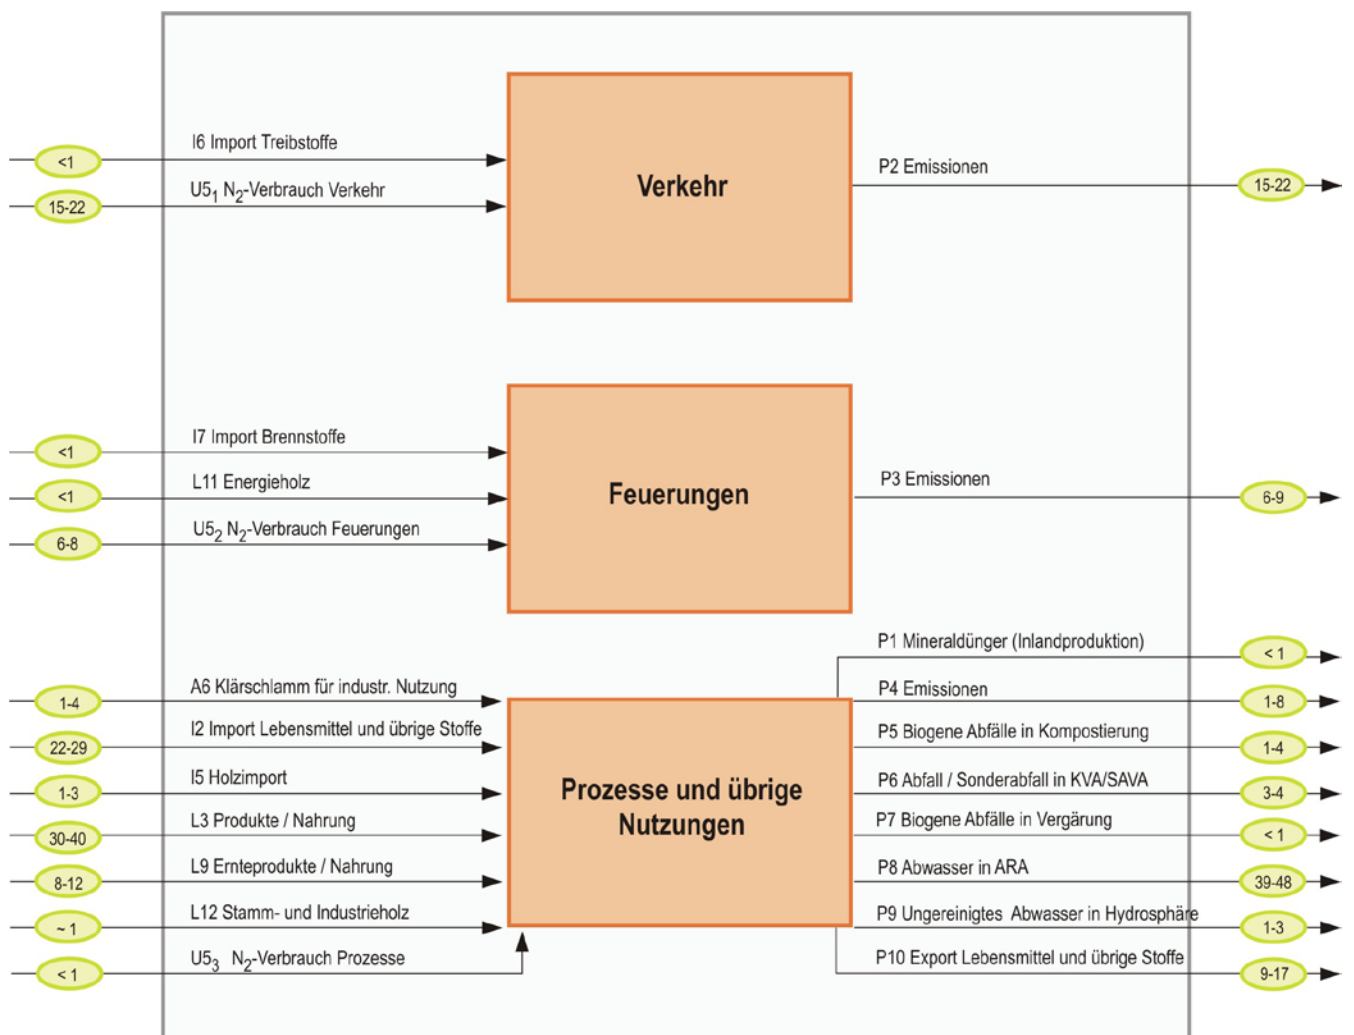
<1
I6 Import Treibstoffe
15-22
U5$_1$ N$_2$-Verbrauch Verkehr
Verkehr
P2 Emissionen
15-22

<1
I7 Import Brennstoffe
<1
L11 Energieholz
6-8
U5$_2$ N$_2$-Verbrauch Feuerungen
Feuerungen
P3 Emissionen
6-9

1-4
A6 Klärschlamm für industr. Nutzung
22-29
I2 Import Lebensmittel und übrige Stoffe
1-3
I5 Holzimport
30-40
L3 Produkte / Nahrung
8-12
L9 Ernteprodukte / Nahrung
~1
L12 Stamm- und Industrieholz
< 1
U5$_3$ N$_2$-Verbrauch Prozesse
Prozesse und übrige Nutzungen
P1 Mineraldünger (Inlandproduktion)
< 1
P4 Emissionen
1-8
P5 Biogene Abfälle in Kompostierung
1-4
P6 Abfall / Sonderabfall in KVA/SAVA
3-4
P7 Biogene Abfälle in Vergärung
< 1
P8 Abwasser in ARA
39-48
P9 Ungereinigtes Abwasser in Hydrosphäre
1-3
P10 Export Lebensmittel und übrige Stoffe
9-17